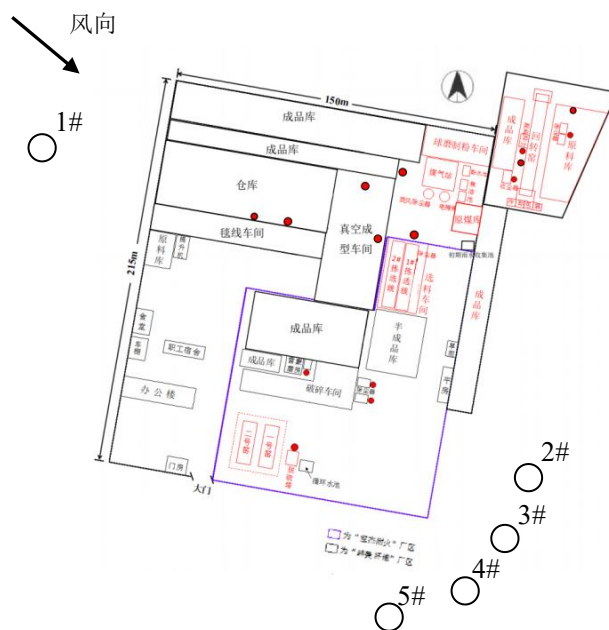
风向

1#

150m

215m

成品库

成品库

仓库

毯线车间

真空成型车间

原料库

成品库

回转窑

原料库

球磨制粉车间

煤气站

原煤库

1#挤压机

2#挤压机

造料车间

成品库

半成品库

成品库

成品库

破碎车间

职工宿舍

食堂

浴室

办公楼

门房

大门

一号窑

二号窑

循环水池

2#

3#

4#

5#

为"莹西刚火"厂区

为"神奥环境"厂区